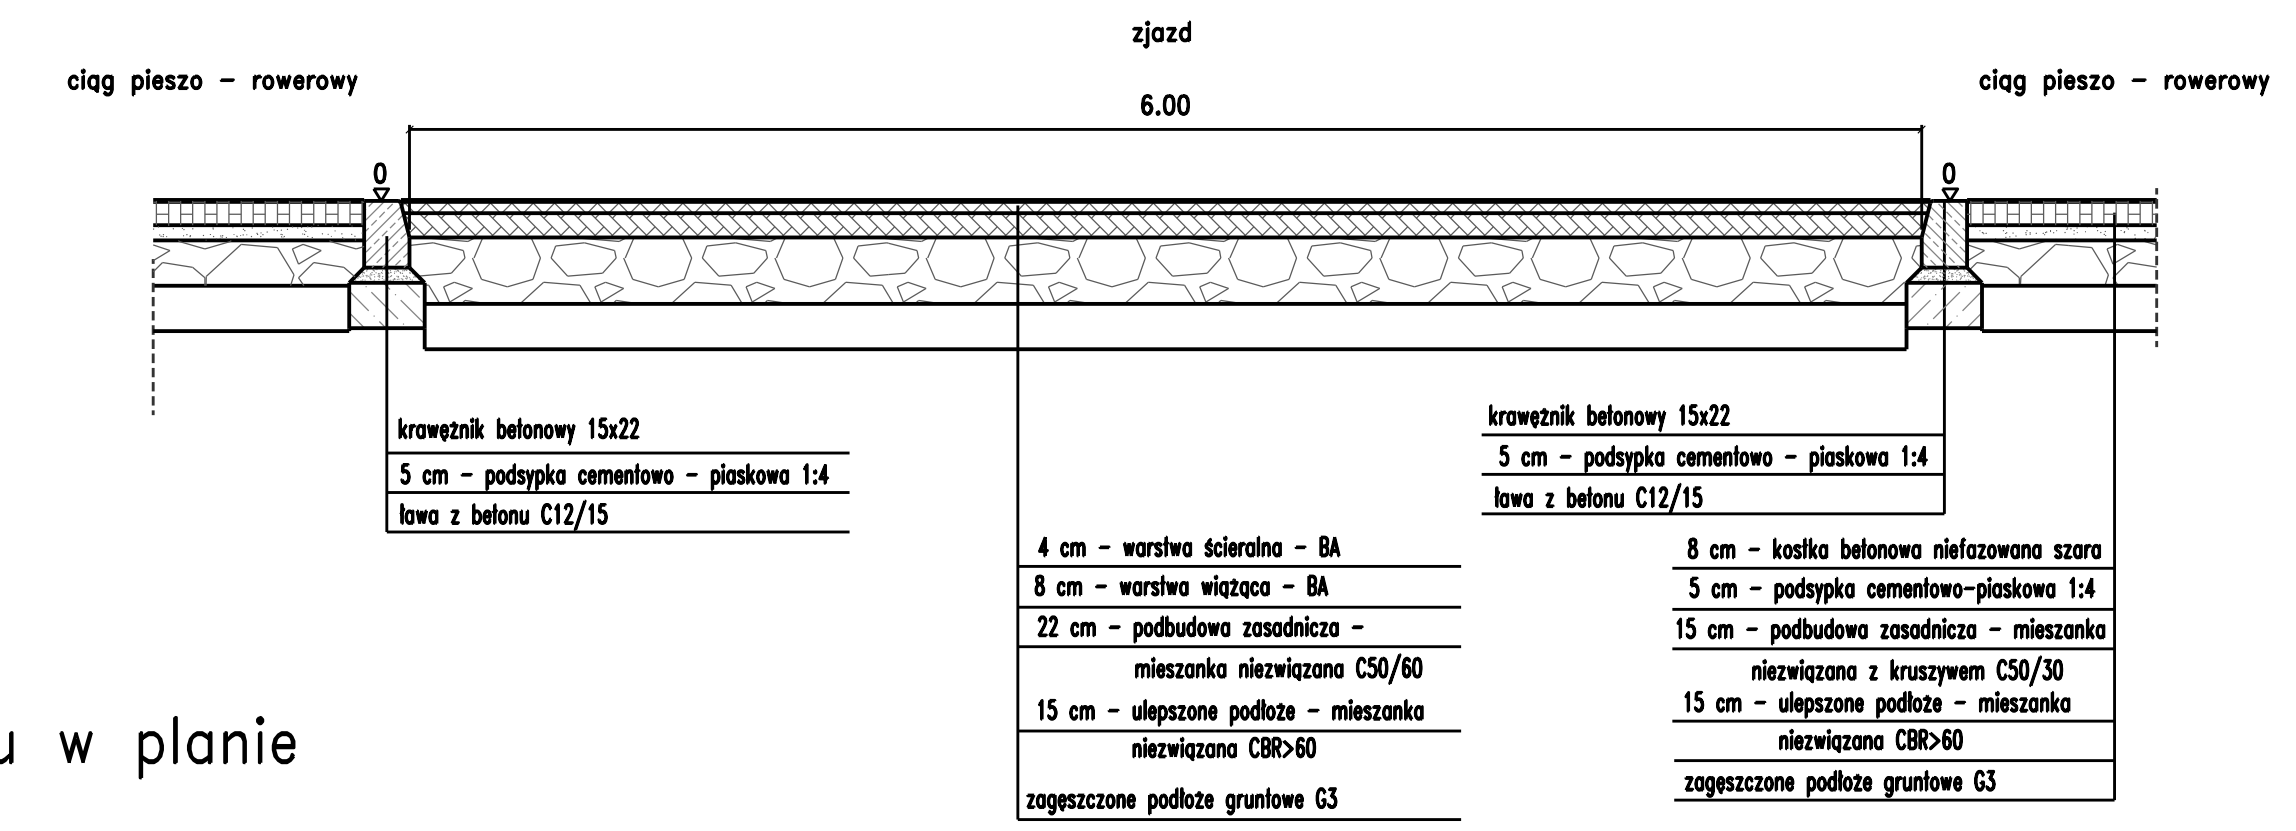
zjazd

ciąg pieszo – rowerowy

ciąg pieszo – rowerowy

6.00

0

0

krawężnik betonowy 15x22
5 cm – podsypka cementowo – piaskowa 1:4
ława z betonu C12/15

krawężnik betonowy 15x22
5 cm – podsypka cementowo – piaskowa 1:4
ława z betonu C12/15

4 cm – warstwa ścieralna – BA
8 cm – warstwa wiążąca – BA
22 cm – podbudowa zasadnicza – mieszanka niezwiązana C50/60
15 cm – ulepszone podłoże – mieszanka niezwiązana CBR>60
zagęszczone podłoże gruntowe G3

8 cm – kostka betonowa niefazowana szara
5 cm – podsypka cementowo-piaskowa 1:4
15 cm – podbudowa zasadnicza – mieszanka niezwiązana z kruszywem C50/30
15 cm – ulepszone podłoże – mieszanka niezwiązana CBR>60
zagęszczone podłoże gruntowe G3

u w planie